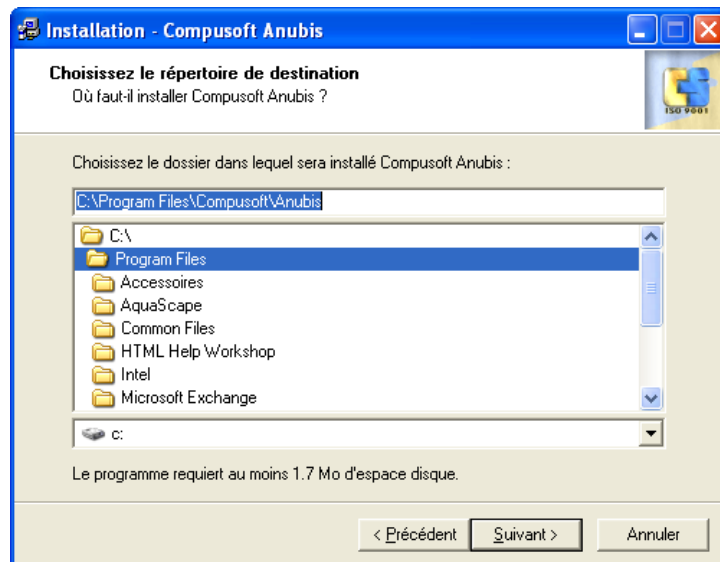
Installation - Compusoft Anubis

Choisissez le répertoire de destination
Où faut-il installer Compusoft Anubis ?

ISO 9001

Choisissez le dossier dans lequel sera installé Compusoft Anubis :

C:\Program Files\Compusoft\Anubis

C:\
Program Files
Accessoires
AquaScape
Common Files
HTML Help Workshop
Intel
Microsoft Exchange

c:

Le programme requiert au moins 1.7 Mo d'espace disque.

< Précédent | Suivant > | Annuler